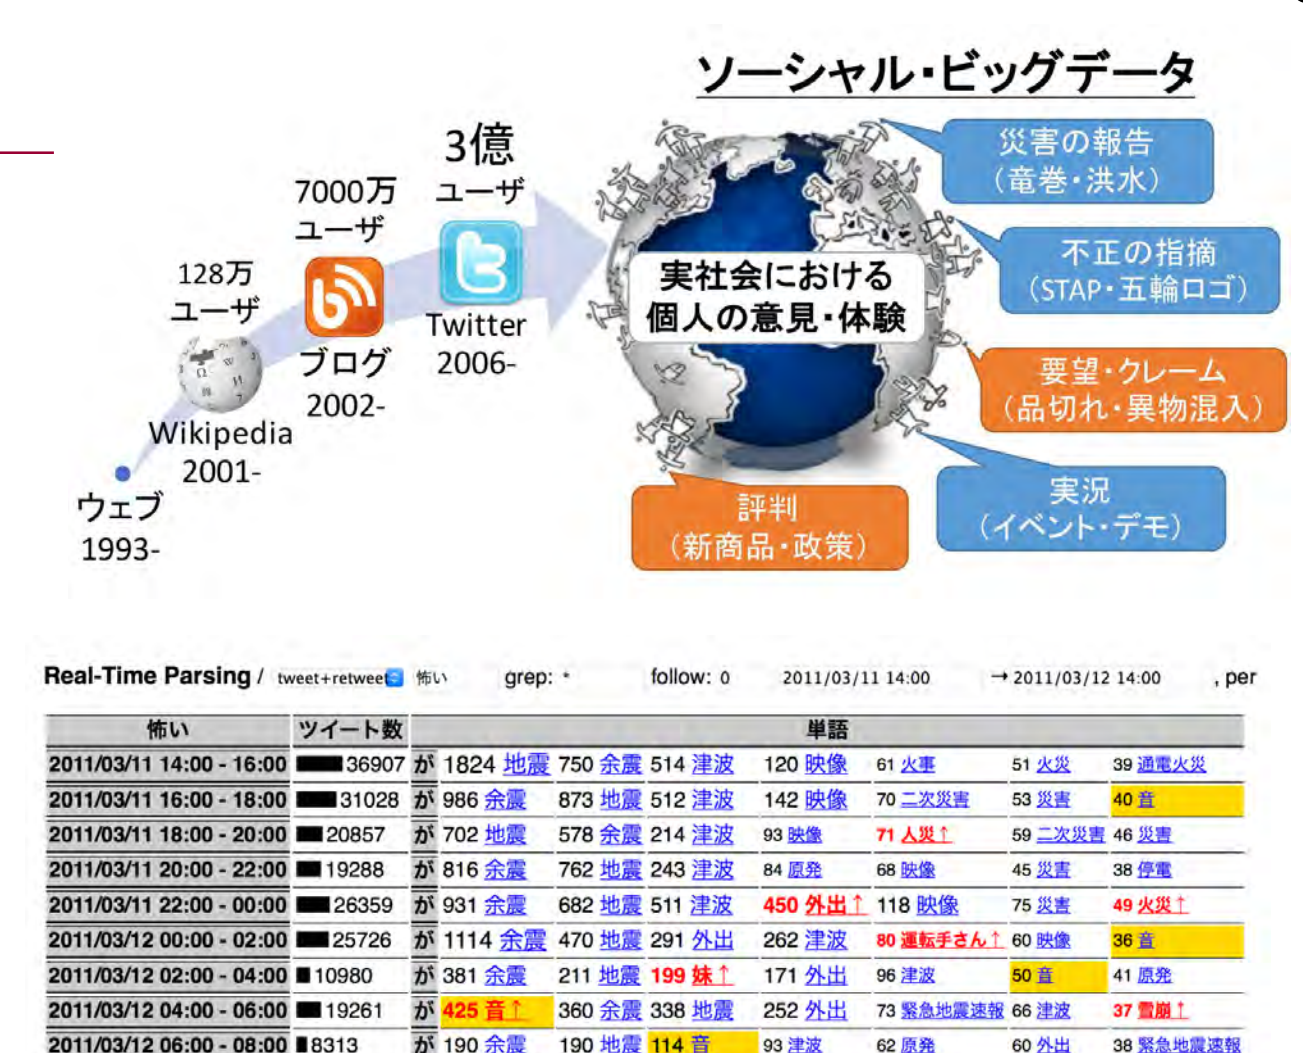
ソーシャル・ビッグデータ

3億 ユーザ
Twitter 2006-

7000万 ユーザ
ブログ 2002-

128万 ユーザ
Wikipedia 2001-

ウェブ 1993-

実社会における 個人の意見・体験

災害の報告 （竜巻・洪水）

不正の指摘 （STAP・五輪ロゴ）

要望・クレーム （品切れ・異物混入）

実況 （イベント・デモ）

評判 （新商品・政策）

Real-Time Parsing / tweet+retweet 怖い grep: * follow: 0 2011/03/11 14:00 → 2011/03/12 14:00 , per

| 怖い | ツイート数 | 単語 | | | | | | | |
|---|---|---|---|---|---|---|---|---|---|
| 2011/03/11 14:00 - 16:00 | 36907 | が | 1824 地震 | 750 余震 | 514 津波 | 120 映像 | 61 火事 | 51 火災 | 39 通電火災 |
| 2011/03/11 16:00 - 18:00 | 31028 | が | 986 余震 | 873 地震 | 512 津波 | 142 映像 | 70 二次災害 | 53 災害 | 40 音 |
| 2011/03/11 18:00 - 20:00 | 20857 | が | 702 地震 | 578 余震 | 214 津波 | 93 映像 | 71 人災↑ | 59 二次災害 | 46 災害 |
| 2011/03/11 20:00 - 22:00 | 19288 | が | 816 余震 | 762 地震 | 243 津波 | 84 原発 | 68 映像 | 45 災害 | 38 停電 |
| 2011/03/11 22:00 - 00:00 | 26359 | が | 931 余震 | 682 地震 | 511 津波 | 450 外出↑ | 118 映像 | 75 災害 | 49 火災↑ |
| 2011/03/12 00:00 - 02:00 | 25726 | が | 1114 余震 | 470 地震 | 291 外出 | 262 津波 | 80 運転手さん↑ | 60 映像 | 36 音 |
| 2011/03/12 02:00 - 04:00 | 10980 | が | 381 余震 | 211 地震 | 199 妹↑ | 171 外出 | 96 津波 | 50 音 | 41 原発 |
| 2011/03/12 04:00 - 06:00 | 19261 | が | 425 音↑ | 360 余震 | 338 地震 | 252 外出 | 73 緊急地震速報 | 66 津波 | 37 雪崩↑ |
| 2011/03/12 06:00 - 08:00 | 8313 | が | 190 余震 | 190 地震 | 114 音 | 93 津波 | 62 原発 | 60 外出 | 38 緊急地震速報 |